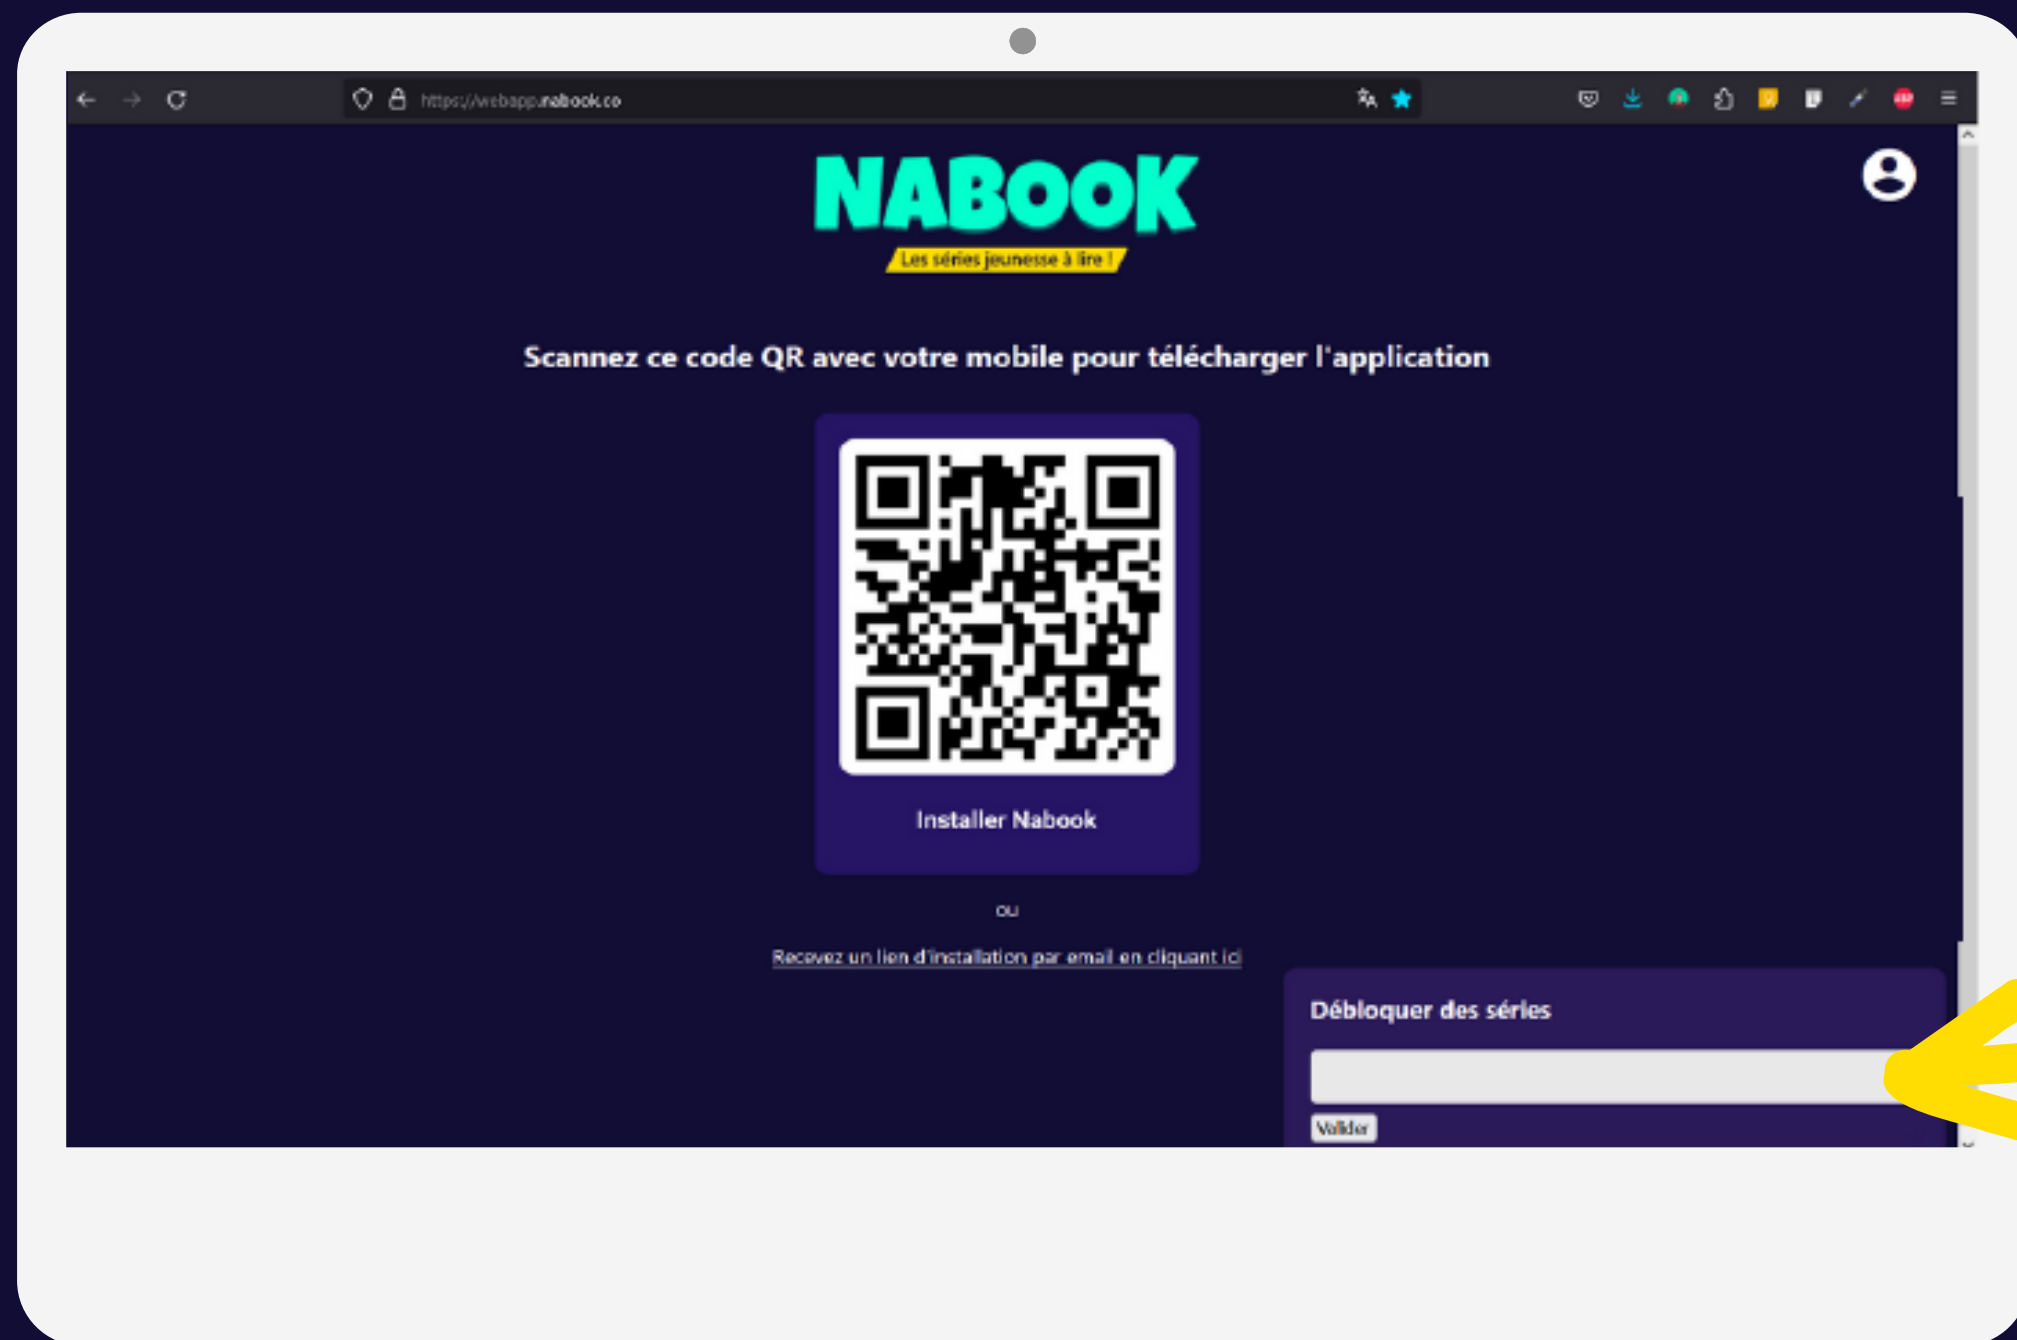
https://webapp.nabook.co

NABOOK
Les séries jeunesse à lire !

Scannez ce code QR avec votre mobile pour télécharger l'application

Installer Nabook

ou

Recevez un lien d'installation par email en cliquant ici

Débloquer des séries

Valider